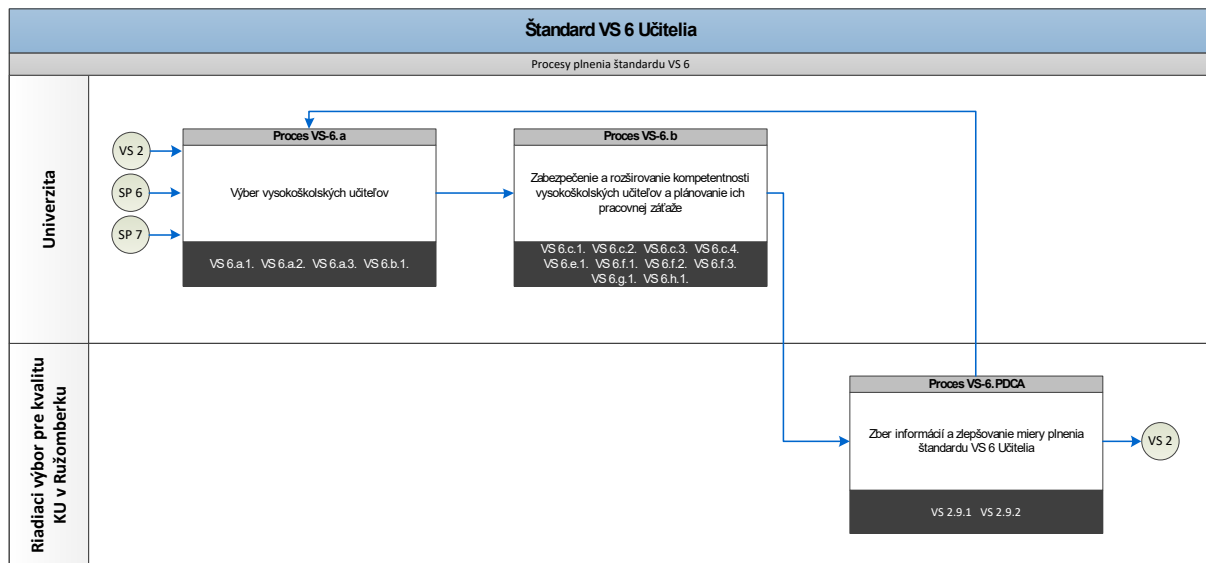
Štandard VS 6 Učitelia

Procesy plnenia štandardu VS 6

Univerzita

VS 2

SP 6

SP 7

Proces VS-6.a

Výber vysokoškolských učiteľov

VS 6.a.1. VS 6.a.2. VS 6.a.3. VS 6.b.1.

Proces VS-6.b

Zabezpečenie a rozširovanie kompetentnosti vysokoškolských učiteľov a plánovanie ich pracovnej záťaže

VS 6.c.1. VS 6.c.2. VS 6.c.3. VS 6.c.4. VS 6.e.1. VS 6.f.1. VS 6.f.2. VS 6.f.3. VS 6.g.1. VS 6.h.1.

Riadiaci výbor pre kvalitu KU v Ružomberku

Proces VS-6.PDCA

Zber informácií a zlepšovanie miery plnenia štandardu VS 6 Učitelia

VS 2.9.1 VS 2.9.2

VS 2